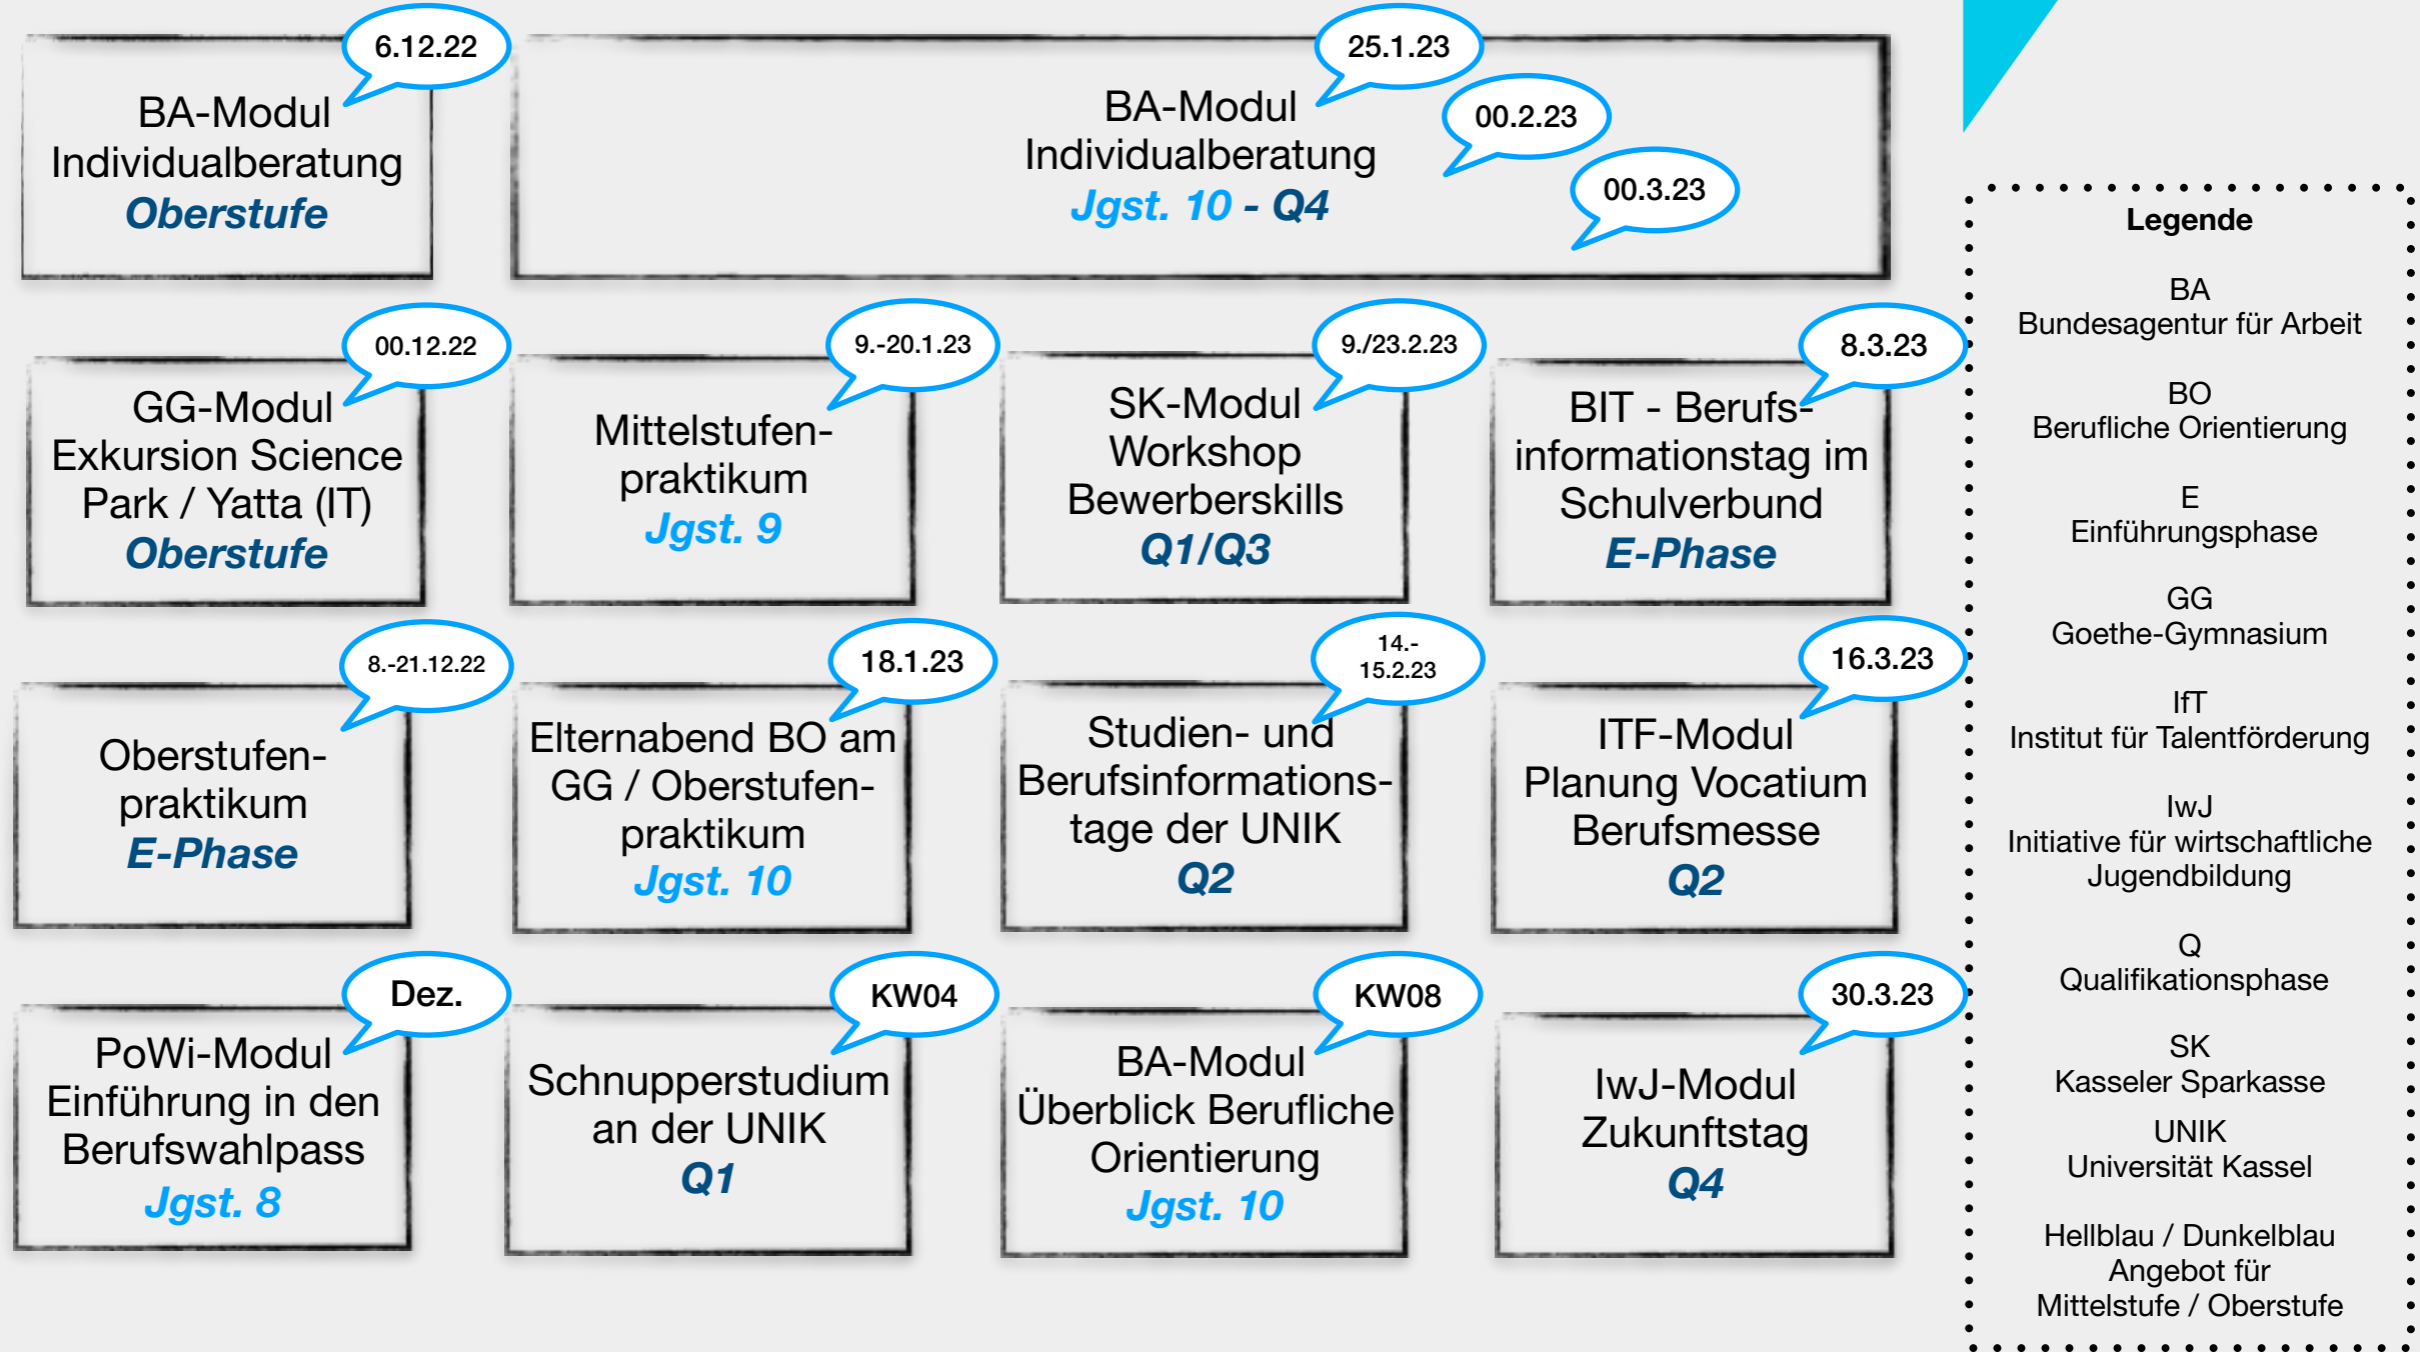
6.12.22
BA-Modul Individualberatung
Oberstufe

25.1.23
00.2.23
00.3.23
BA-Modul Individualberatung
Jgst. 10 - Q4

00.12.22
GG-Modul Exkursion Science Park / Yatta (IT)
Oberstufe

9.-20.1.23
Mittelstufenpraktikum
Jgst. 9

9./23.2.23
SK-Modul Workshop Bewerberskills
Q1/Q3

8.3.23
BIT - Berufsinformationstag im Schulverbund
E-Phase

8.-21.12.22
Oberstufenpraktikum
E-Phase

18.1.23
Elternabend BO am GG / Oberstufenpraktikum
Jgst. 10

14.-15.2.23
Studien- und Berufsinformationstage der UNIK
Q2

16.3.23
ITF-Modul Planung Vocatium Berufsmesse
Q2

Dez.
PoWi-Modul Einführung in den Berufswahlpass
Jgst. 8

KW04
Schnupperstudium an der UNIK
Q1

KW08
BA-Modul Überblick Berufliche Orientierung
Jgst. 10

30.3.23
IwJ-Modul Zukunftstag
Q4

Legende

BA
Bundesagentur für Arbeit

BO
Berufliche Orientierung

E
Einführungsphase

GG
Goethe-Gymnasium

IfT
Institut für Talentförderung

IwJ
Initiative für wirtschaftliche Jugendbildung

Q
Qualifikationsphase

SK
Kasseler Sparkasse

UNIK
Universität Kassel

Hellblau / Dunkelblau
Angebot für Mittelstufe / Oberstufe